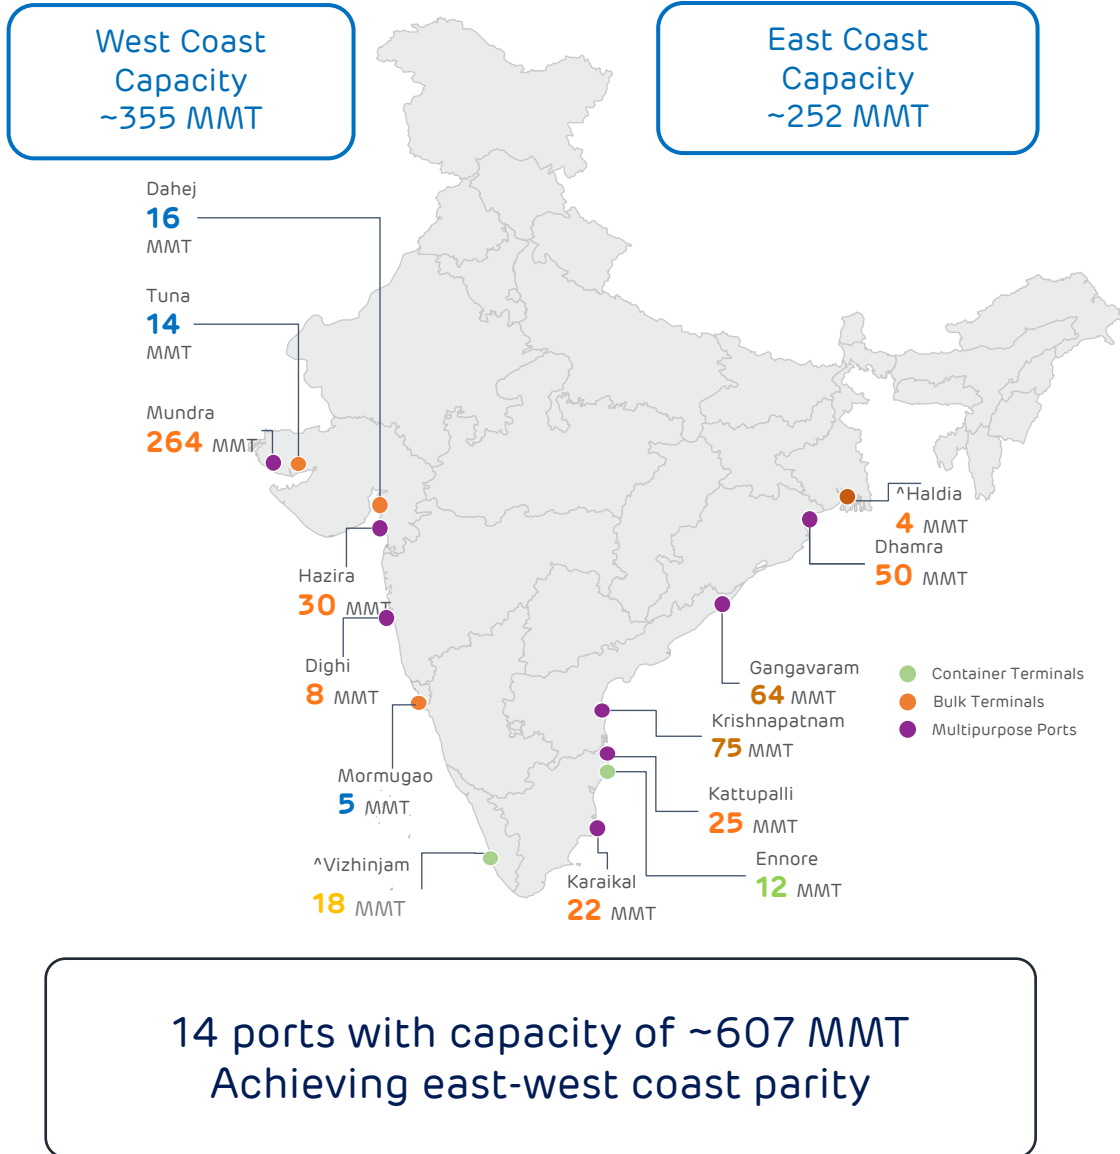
West Coast Capacity ~355 MMT

East Coast Capacity ~252 MMT

Dahej
16
MMT

Tuna
14
MMT

Mundra
264 MMT

Hazira
30 MMT

Dighi
8 MMT

Mormugao
5 MMT

^Vizhinjam
18 MMT

^Haldia
4 MMT

Dhamra
50 MMT

Gangavaram
64 MMT

Krishnapatnam
75 MMT

Kattupalli
25 MMT

Ennore
12 MMT

Karaikal
22 MMT

Container Terminals
Bulk Terminals
Multipurpose Ports

14 ports with capacity of ~607 MMT
Achieving east-west coast parity